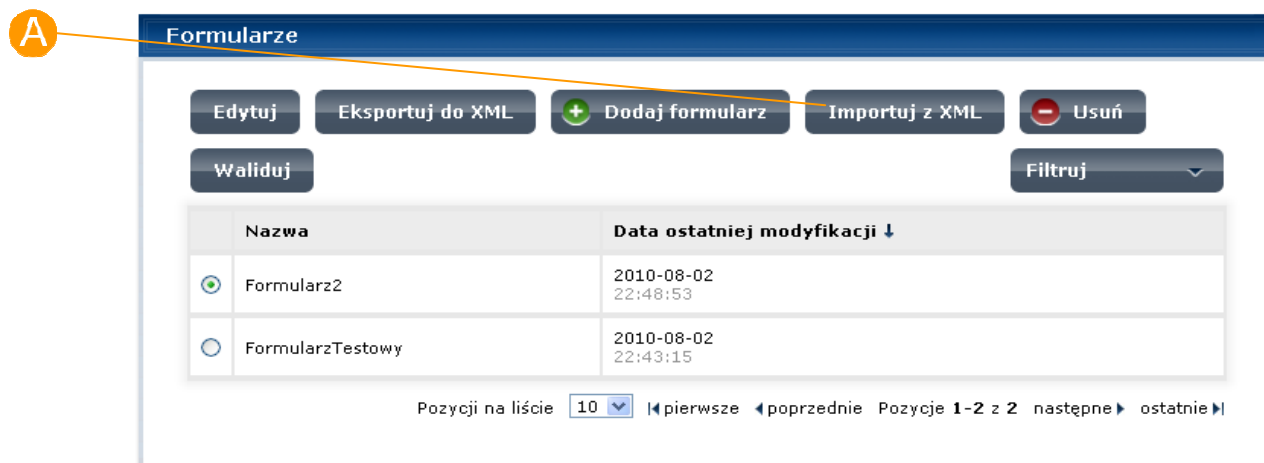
A

Formularze

Edytuj Eksportuj do XML Dodaj formularz Importuj z XML Usuń

Waliduj Filtruj

| | Nazwa | Data ostatniej modyfikacji ↓ |
|---|---|---|
| | Formularz2 | 2010-08-02 22:48:53 |
| | FormularzTestowy | 2010-08-02 22:43:15 |

Pozycji na liście 10 pierwsze poprzednie Pozycje 1-2 z 2 następne ostatnie